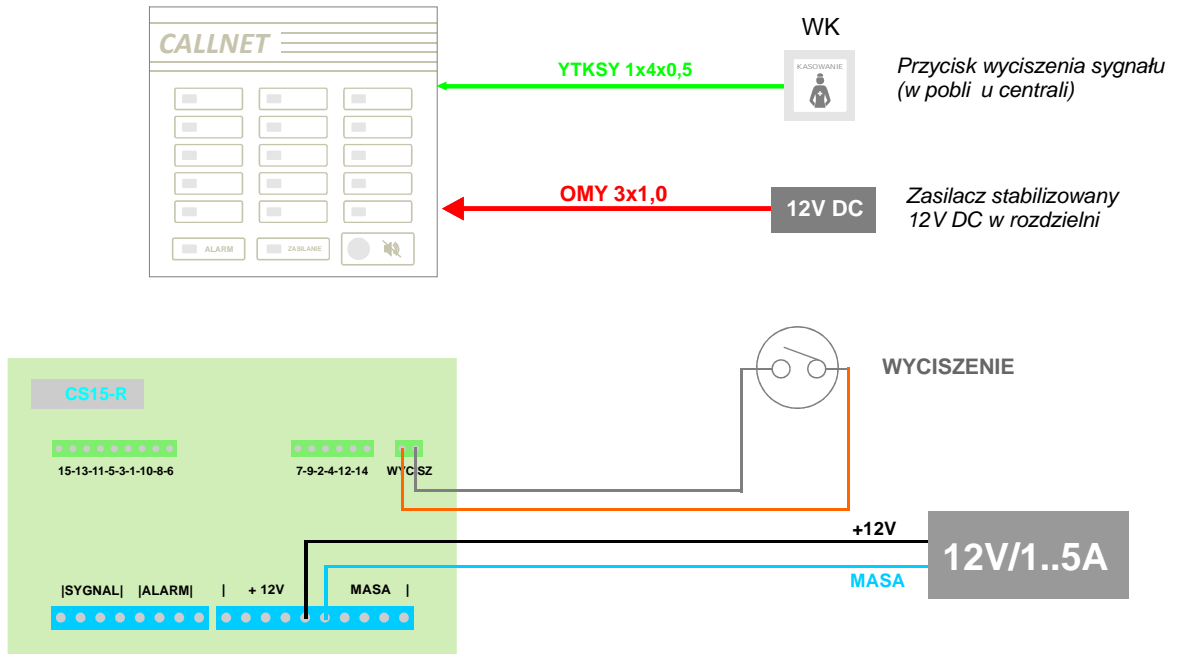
CALLNET

ALARM

ZASILANIE

WK

KASOWANIE

YTKSY 1x4x0,5

Przycisk wyciszenia sygnału (w pobli u centrali)

OMY 3x1,0

12V DC

Zasilacz stabilizowany 12V DC w rozdzielni

CS15-R

15-13-11-5-3-1-10-8-6

7-9-2-4-12-14

WYCISZ

WYCISZENIE

+12V

12V/1..5A

MASA

|SYGNAL| |ALARM| | + 12V MASA |